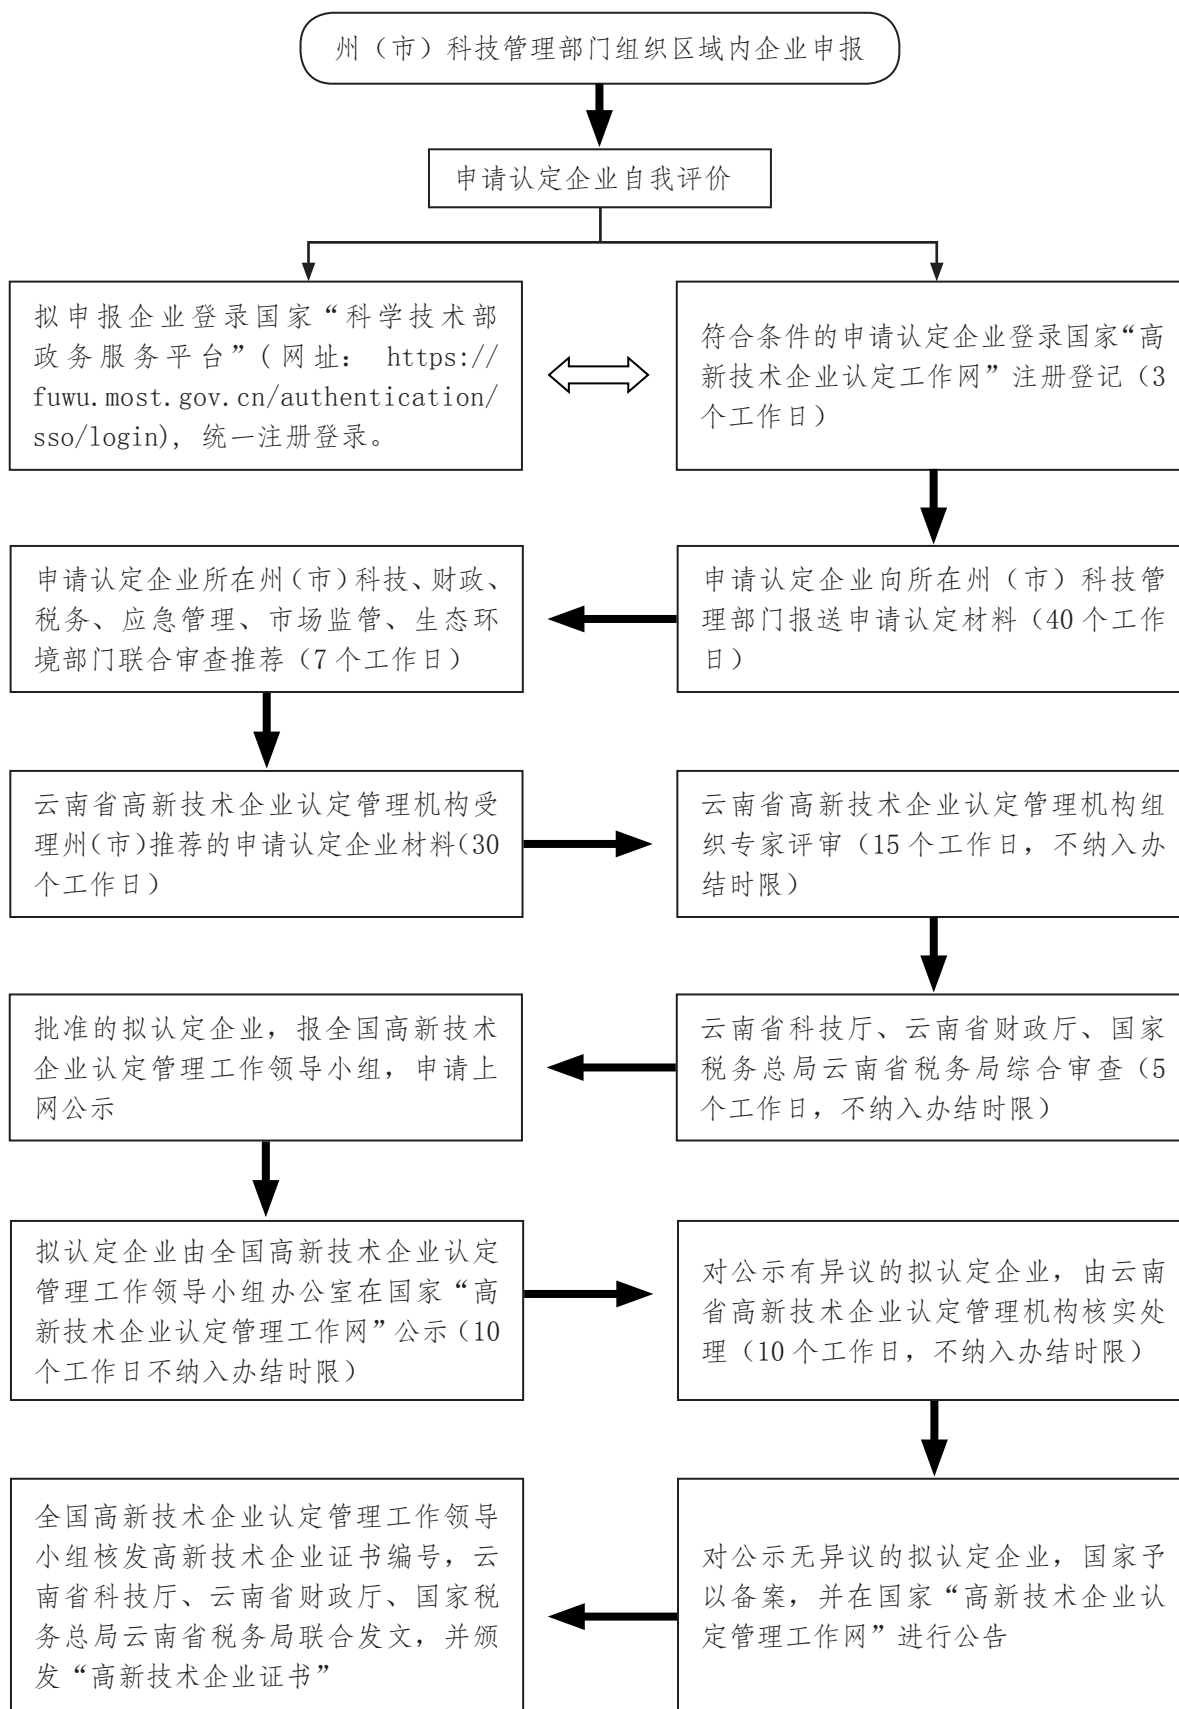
州（市）科技管理部门组织区域内企业申报

申请认定企业自我评价

拟申报企业登录国家“科学技术部政务服务平台”（网址：https://fuwu.most.gov.cn/authentication/sso/login)，统一注册登录。

符合条件的申请认定企业登录国家“高新技术企业认定工作网”注册登记（3个工作日）

申请认定企业向所在州（市）科技管理部门报送申请认定材料（40个工作日）

申请认定企业所在州（市）科技、财政、税务、应急管理、市场监管、生态环境部门联合审查推荐（7个工作日）

云南省高新技术企业认定管理机构受理州（市）推荐的申请认定企业材料（30个工作日）

云南省高新技术企业认定管理机构组织专家评审（15个工作日，不纳入办结时限）

云南省科技厅、云南省财政厅、国家税务总局云南省税务局综合审查（5个工作日，不纳入办结时限）

批准的拟认定企业，报全国高新技术企业认定管理工作领导小组，申请上网公示

拟认定企业由全国高新技术企业认定管理工作领导小组办公室在国家“高新技术企业认定管理工作网”公示（10个工作日不纳入办结时限）

对公示有异议的拟认定企业，由云南省高新技术企业认定管理机构核实处理（10个工作日，不纳入办结时限）

对公示无异议的拟认定企业，国家予以备案，并在国家“高新技术企业认定管理工作网”进行公告

全国高新技术企业认定管理工作领导小组核发高新技术企业证书编号，云南省科技厅、云南省财政厅、国家税务总局云南省税务局联合发文，并颁发“高新技术企业证书”